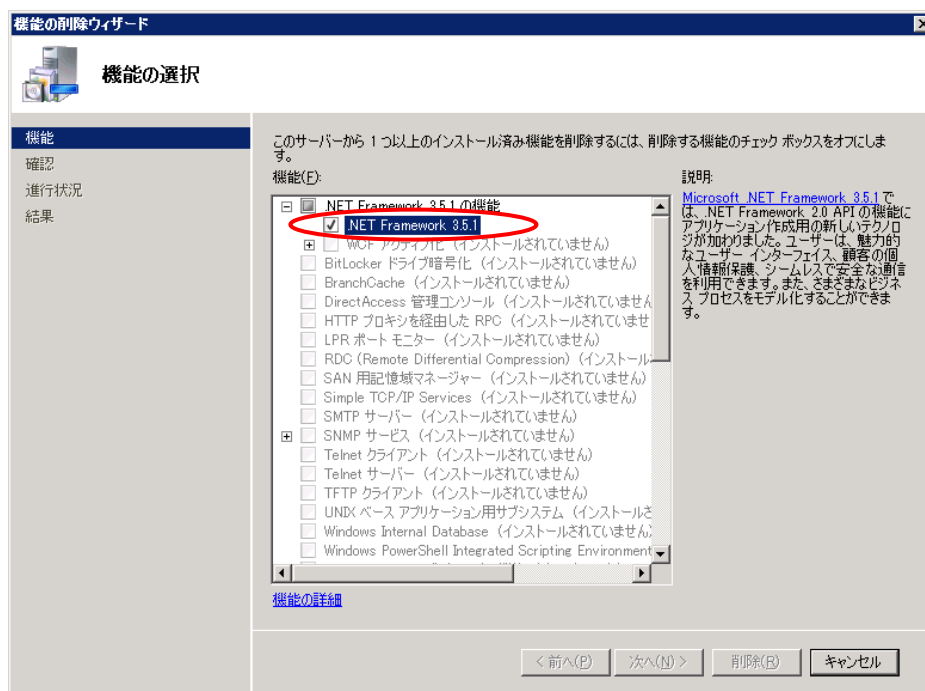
機能の削除ウィザード

機能の選択

機能
確認
進行状況
結果

このサーバーから 1 つ以上のインストール済み機能を削除するには、削除する機能のチェック ボックスをオフにします。

機能(F):

.NET Framework 3.5.1 の機能
.NET Framework 3.5.1
WCF アクティブ化 (インストールされていません)
BitLocker ドライブ暗号化 (インストールされていません)
BranchCache (インストールされていません)
DirectAccess 管理コンソール (インストールされていません
HTTP プロキシを経由した RPC (インストールされていませ
LPR ポート モニター (インストールされていません)
RDC (Remote Differential Compression) (インストール
SAN 用記憶域マネージャー (インストールされていません)
Simple TCP/IP Services (インストールされていません)
SMTP サーバー (インストールされていません)
SNMP サービス (インストールされていません)
Telnet クライアント (インストールされていません)
Telnet サーバー (インストールされていません)
TFTP クライアント (インストールされていません)
UNIX ベース アプリケーション用サブシステム (インストールさ
Windows Internal Database (インストールされていません)
Windows PowerShell Integrated Scripting Environment

説明:
Microsoft .NET Framework 3.5.1 では、.NET Framework 2.0 API の機能にアプリケーション作成用の新しいテクノロジが加わりました。ユーザーは、魅力的なユーザー インターフェイス、顧客の個人情報保護、シームレスで安全な通信を利用できます。また、さまざまなビジネス プロセスをモデル化することができます。

機能の詳細

< 前へ(P)　次へ(N) >　削除(R)　キャンセル